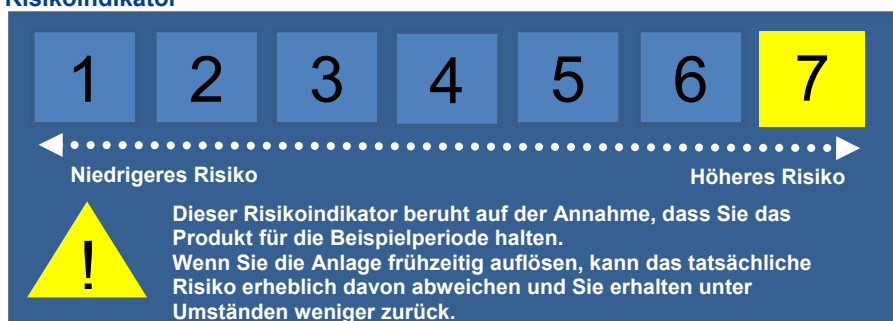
Risikoindikator

1 2 3 4 5 6 7

Niedrigeres Risiko

Höheres Risiko

!

Dieser Risikoindikator beruht auf der Annahme, dass Sie das Produkt für die Beispielperiode halten.
Wenn Sie die Anlage frühzeitig auflösen, kann das tatsächliche Risiko erheblich davon abweichen und Sie erhalten unter Umständen weniger zurück.